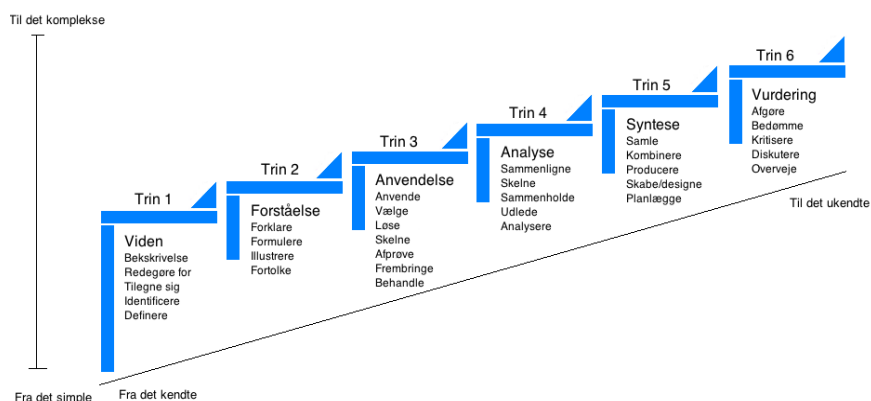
Til det komplekse

Trin 1
Viden
Bekskrivelse
Redegøre for
Tilegne sig
Identificere
Definere

Trin 2
Forståelse
Forklare
Formulere
Illustrere
Fortolke

Trin 3
Anvendelse
Anvende
Vælge
Løse
Skelne
Afprøve
Frembringe
Behandle

Trin 4
Analyse
Sammenligne
Skelne
Sammenholde
Udlede
Analysere

Trin 5
Syntese
Samle
Kombinere
Producere
Skabe/designe
Planlægge

Trin 6
Vurdering
Afgøre
Bedømme
Kritisere
Diskutere
Overveje

Til det ukendte

Fra det simple
Fra det kendte